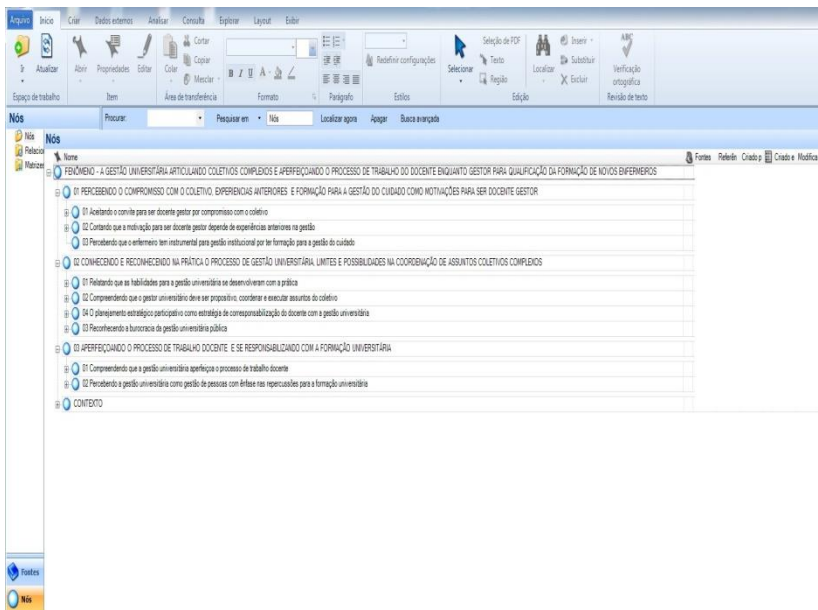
Arquivo Início Criar Dados externos Analisar Consulta Explorar Layout Exibir

Atualizar Abrir Propriedades Editar Colar Cortar Copiar Mesclar Redefinir configurações Selecionar Seleção de PDF Texto Região Localizar Inserir Substituir Excluir Verificação ortográfica

Espaço de trabalho Item Área de transferência Formato Parágrafo Estilos Edição Revisão de texto

Nós Procurar: Pesquisar em Nós Localizar agora Apagar Busca avançada

Nós Relacion Matrizes

Nós

Nome Fontes Referên Criado p Criado e Modifica

FENÔMENO - A GESTÃO UNIVERSITÁRIA ARTICULANDO COLETIVOS COMPLEXOS E APERFEIÇOANDO O PROCESSO DE TRABALHO DO DOCENTE ENQUANTO GESTOR PARA QUALIFICAÇÃO DA FORMAÇÃO DE NOVOS ENFERMEIROS

01 PERCEBENDO O COMPROMISSO COM O COLETIVO, EXPERIENCIAS ANTERIORES E FORMAÇÃO PARA A GESTÃO DO CUIDADO COMO MOTIVAÇÕES PARA SER DOCENTE GESTOR

01 Aceitando o convite para ser docente gestor por compromisso com o coletivo

02 Contando que a motivação para ser docente gestor depende de experiências anteriores na gestão

03 Percebendo que o enfermeiro tem instrumental para gestão institucional por ter formação para a gestão do cuidado

02 CONHECENDO E RECONHECENDO NA PRÁTICA O PROCESSO DE GESTÃO UNIVERSITÁRIA. LIMITES E POSSIBILIDADES NA COORDENAÇÃO DE ASSUNTOS COLETIVOS COMPLEXOS

01 Relatando que as habilidades para a gestão universitária se desenvolveram com a prática

02 Compreendendo que o gestor universitário deve ser propositivo, coordenar e executar assuntos do coletivo

04 O planejamento estratégico participativo como estratégia de corresponsabilização do docente com a gestão universitária

03 Reconhecendo a burocracia da gestão universitária pública

03 APERFEIÇOANDO O PROCESSO DE TRABALHO DOCENTE E SE RESPONSABILIZANDO COM A FORMAÇÃO UNIVERSITÁRIA

01 Compreendendo que a gestão universitária aperfeiçoa o processo de trabalho docente

02 Percebendo a gestão universitária como gestão de pessoas com ênfase nas repercussões para a formação universitária

CONTEXTO

Fontes

Nós